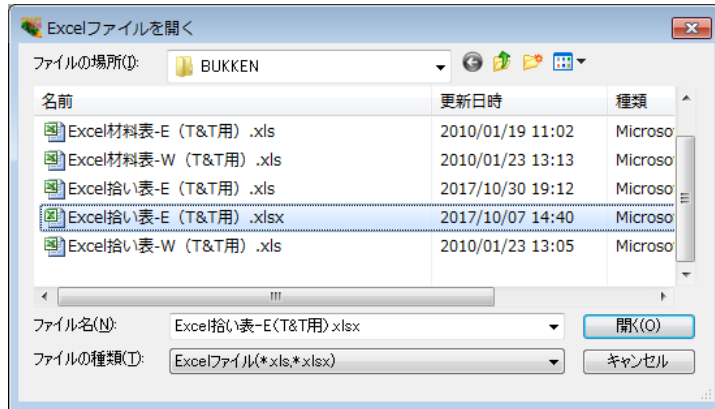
Excelファイルを開く

ファイルの場所(I): BUKKEN

| 名前 | 更新日時 | 種類 |
|---|---|---|
| Excel材料表-E（T&T用）.xls | 2010/01/19 11:02 | Microso |
| Excel材料表-W（T&T用）.xls | 2010/01/23 13:13 | Microso |
| Excel拾い表-E（T&T用）.xls | 2017/10/30 19:12 | Microso |
| Excel拾い表-E（T&T用）.xlsx | 2017/10/07 14:40 | Microso |
| Excel拾い表-W（T&T用）.xls | 2010/01/23 13:05 | Microso |

ファイル名(N): Excel拾い表-E(T&T用).xlsx
開く(O)

ファイルの種類(T): Excelファイル(*.xls,*.xlsx)
キャンセル